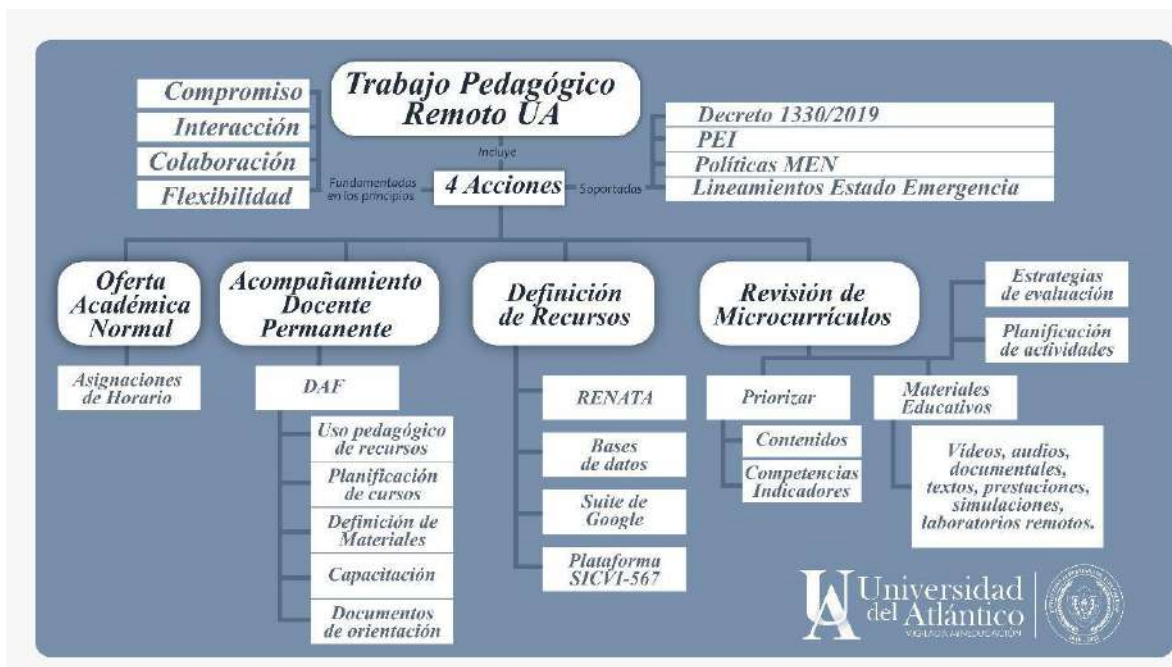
Trabajo Pedagógico Remoto UA

Compromiso
Interacción
Colaboración
Flexibilidad

Incluye

Fundamentadas en los principios

4 Acciones

Soportadas

Decreto 1330/2019
PEI
Políticas MEN
Lineamientos Estado Emergencia

Oferta Académica Normal

Asignaciones de Horario

Acompañamiento Docente Permanente

DAF

Uso pedagógico de recursos
Planificación de cursos
Definición de Materiales
Capacitación
Documentos de orientación

Definición de Recursos

RENATA
Bases de datos
Suite de Google
Plataforma SICVI-567

Revisión de Microcurrículos

Estrategias de evaluación
Planificación de actividades

Priorizar

Contenidos
Competencias Indicadores

Materiales Educativos

Videos, audios, documentales, textos, prestaciones, simulaciones, laboratorios remotos.

Universidad del Atlántico
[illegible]